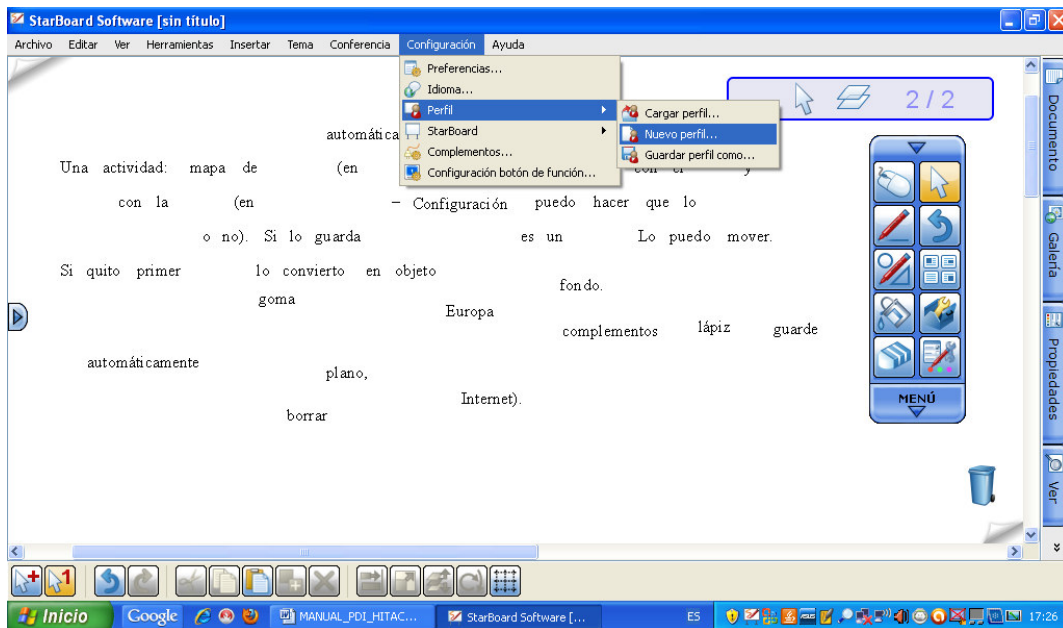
StarBoard Software [sin título]

Archivo Editar Ver Herramientas Insertar Tema Conferencia Configuración Ayuda

Preferencias...
Idioma...
Perfil
StarBoard
Complementos...
Configuración botón de función...

Cargar perfil...
Nuevo perfil...
Guardar perfil como...

2 / 2

Documento
Galería
Propiedades
Ver

automática

Una actividad: mapa de (en con el y

con la (en – Configuración puedo hacer que lo

o no). Si lo guarda es un Lo puedo mover.

Si quito primer lo convierto en objeto

fondo.

goma

Europa

complementos lápiz guarde

automáticamente

plano,

Internet).

borrar

MENÚ

Inicio Google MANUAL_PDI_HITAC... StarBoard Software [... ES 17:26